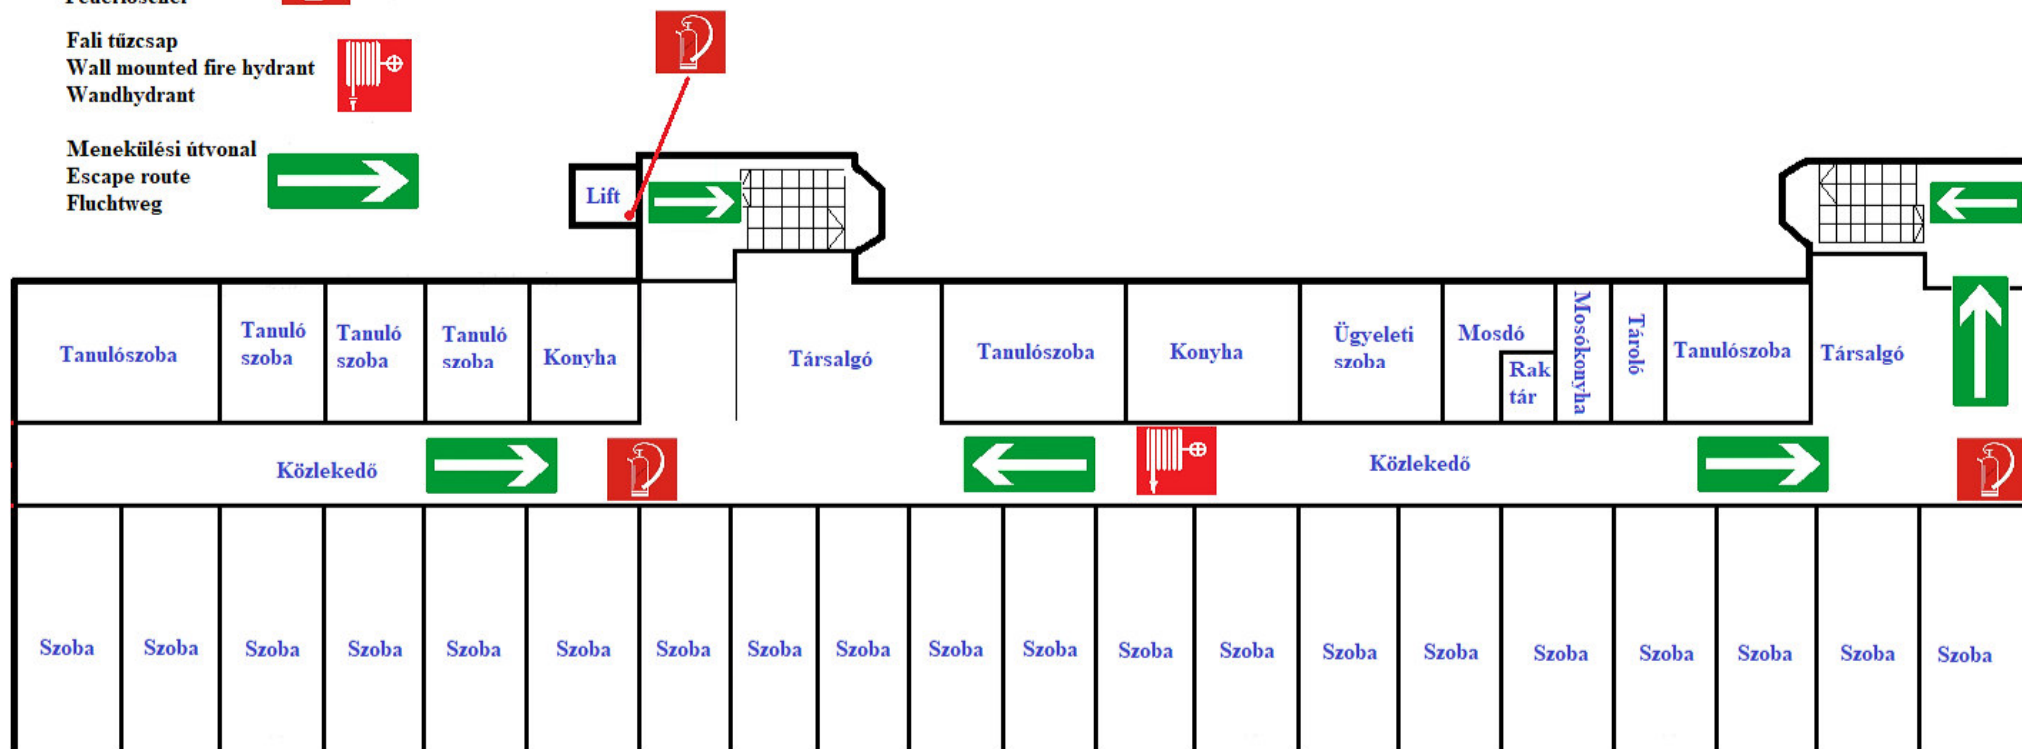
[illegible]

Fali tűzcsap
Wall mounted fire hydrant
Wandhydrant

Menekülési útvonal
Escape route
Fluchtweg

Lift

Tanulószoba
Tanuló szoba
Tanuló szoba
Tanuló szoba
Konyha
Társalgó
Tanulószoba
Konyha
Ügyeleti szoba
Mosdó
Rak tár
Mosókonyha
Tároló
Tanulószoba
Társalgó

Közlekedő
Közlekedő

Szoba
Szoba
Szoba
Szoba
Szoba
Szoba
Szoba
Szoba
Szoba
Szoba
Szoba
Szoba
Szoba
Szoba
Szoba
Szoba
Szoba
Szoba
Szoba
Szoba